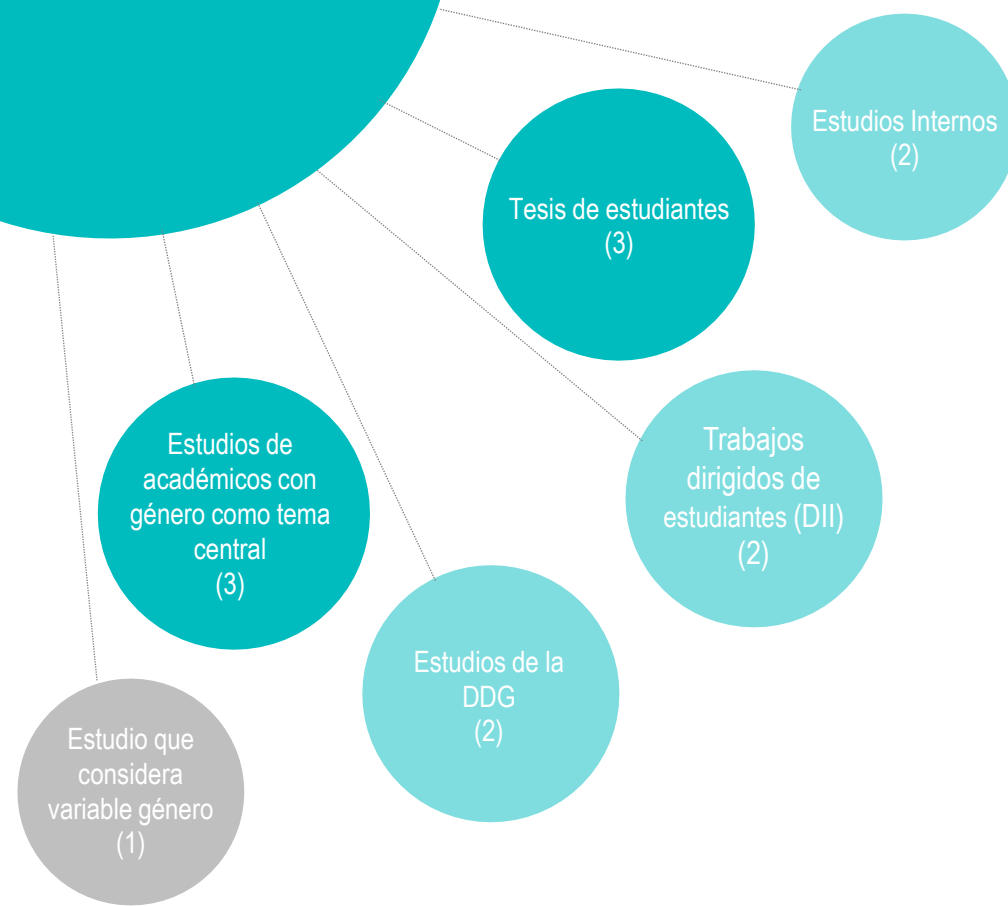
Estudios Internos
(2)

Tesis de estudiantes
(3)

Trabajos dirigidos de estudiantes (DII)
(2)

Estudios de académicos con género como tema central
(3)

Estudios de la DDG
(2)

Estudio que considera variable género
(1)